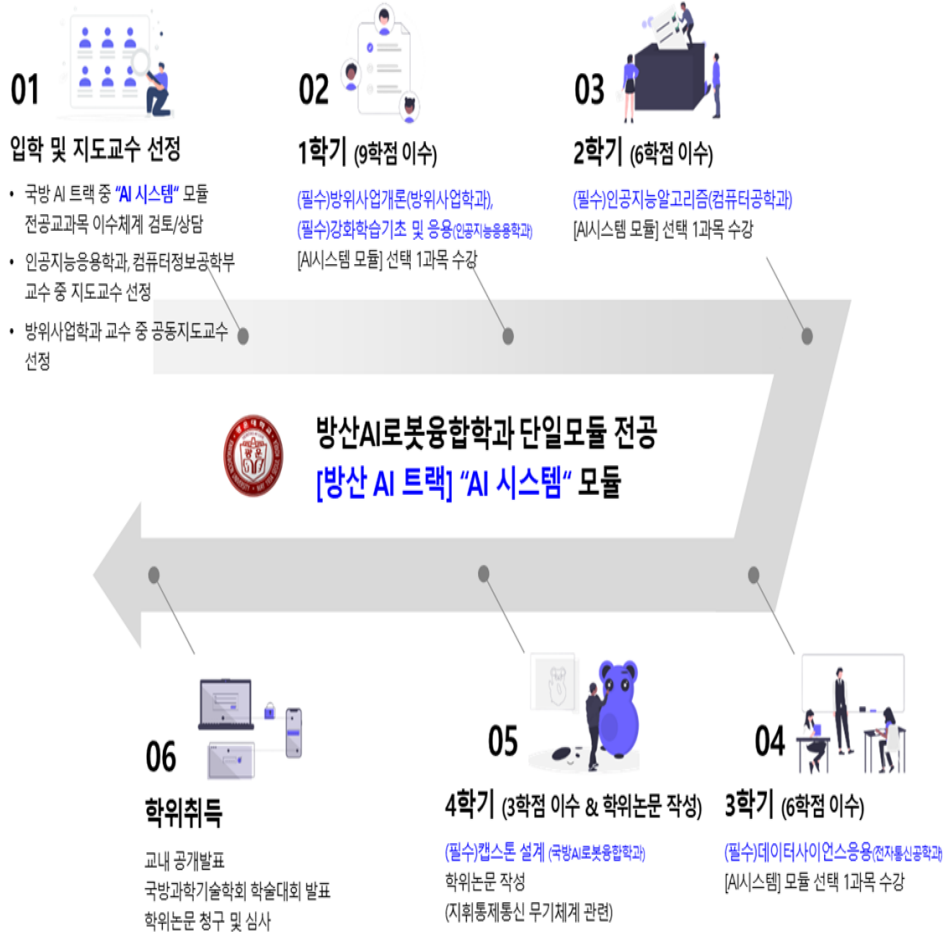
01

입학 및 지도교수 선정

• 국방 AI 트랙 중 "AI 시스템" 모듈 전공교과목 이수체계 검토/상담

• 인공지능응용학과, 컴퓨터정보공학부 교수 중 지도교수 선정

• 방위사업학과 교수 중 공동지도교수 선정

02

1학기 (9학점 이수)

(필수)방위사업개론(방위사업학과), (필수)강화학습기초 및 응용(인공지능응용학과)

[AI시스템 모듈] 선택 1과목 수강

03

2학기 (6학점 이수)

(필수)인공지능알고리즘(컴퓨터공학과)

[AI시스템 모듈] 선택 1과목 수강

방산AI로봇융합학과 단일모듈 전공

[방산 AI 트랙] "AI 시스템" 모듈

06

학위취득

교내 공개발표

국방과학기술학회 학술대회 발표

학위논문 청구 및 심사

05

4학기 (3학점 이수 & 학위논문 작성)

(필수)캡스톤 설계 (국방AI로봇융합학과)

학위논문 작성

(지휘통제통신 무기체계 관련)

04

3학기 (6학점 이수)

(필수)데이터사이언스응용(전자통신공학과)

[AI시스템] 모듈 선택 1과목 수강